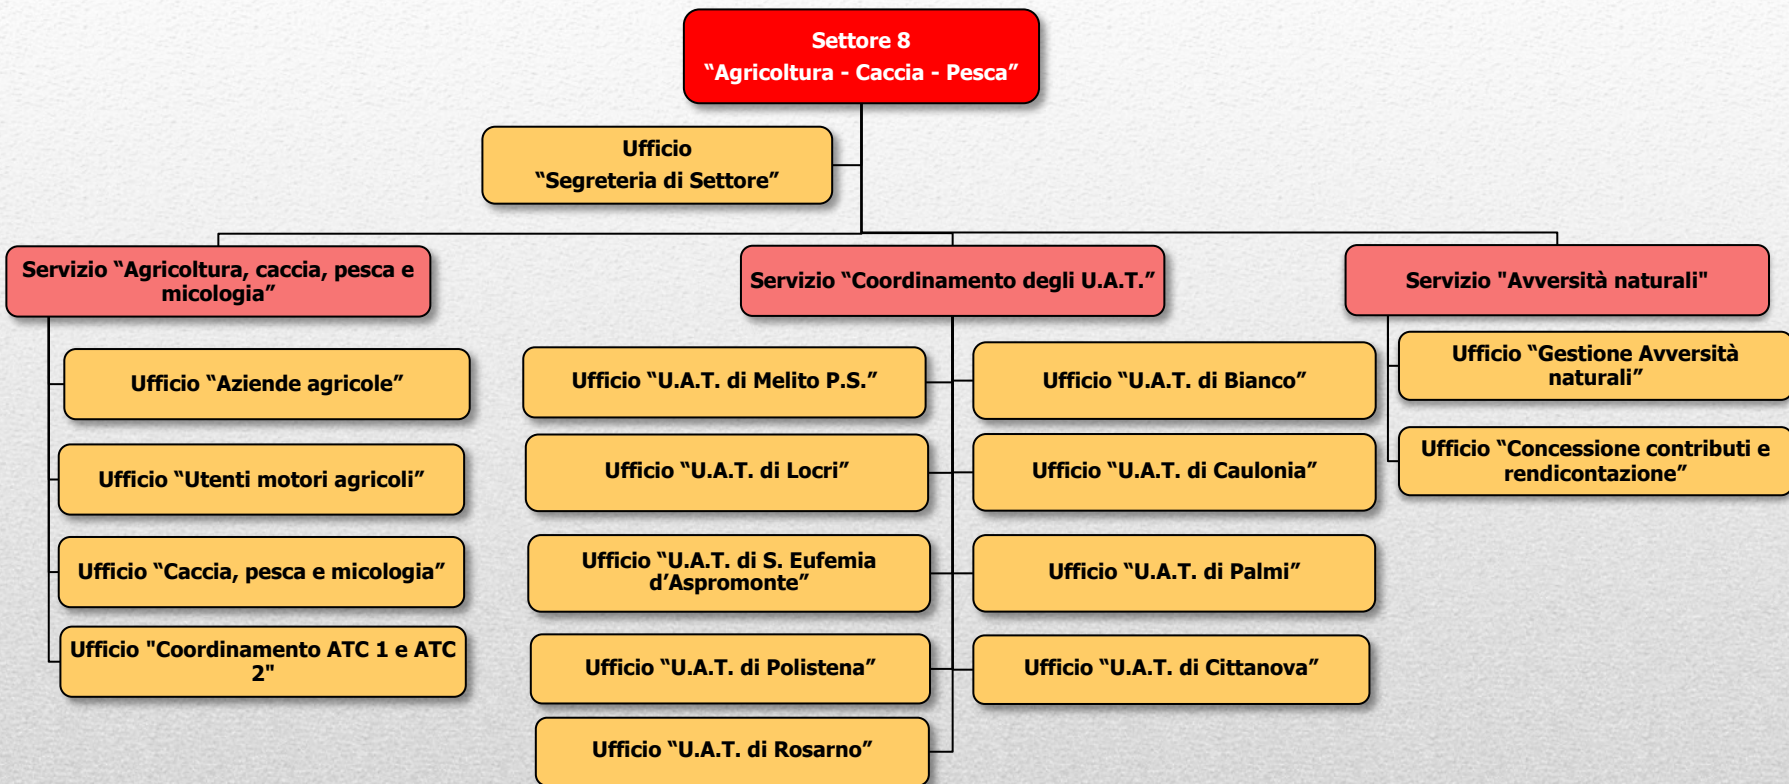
Settore 8
“Agricoltura - Caccia - Pesca”

Ufficio
“Segreteria di Settore”

Servizio “Agricoltura, caccia, pesca e micologia”

Ufficio “Aziende agricole”

Ufficio “Utenti motori agricoli”

Ufficio “Caccia, pesca e micologia”

Ufficio "Coordinamento ATC 1 e ATC 2"

Servizio “Coordinamento degli U.A.T.”

Ufficio “U.A.T. di Melito P.S.”

Ufficio “U.A.T. di Locri”

Ufficio “U.A.T. di S. Eufemia d’Aspromonte”

Ufficio “U.A.T. di Polistena”

Ufficio “U.A.T. di Rosarno”

Ufficio “U.A.T. di Bianco”

Ufficio “U.A.T. di Caulonia”

Ufficio “U.A.T. di Palmi”

Ufficio “U.A.T. di Cittanova”

Servizio "Avversità naturali"

Ufficio “Gestione Avversità naturali”

Ufficio “Concessione contributi e rendicontazione”